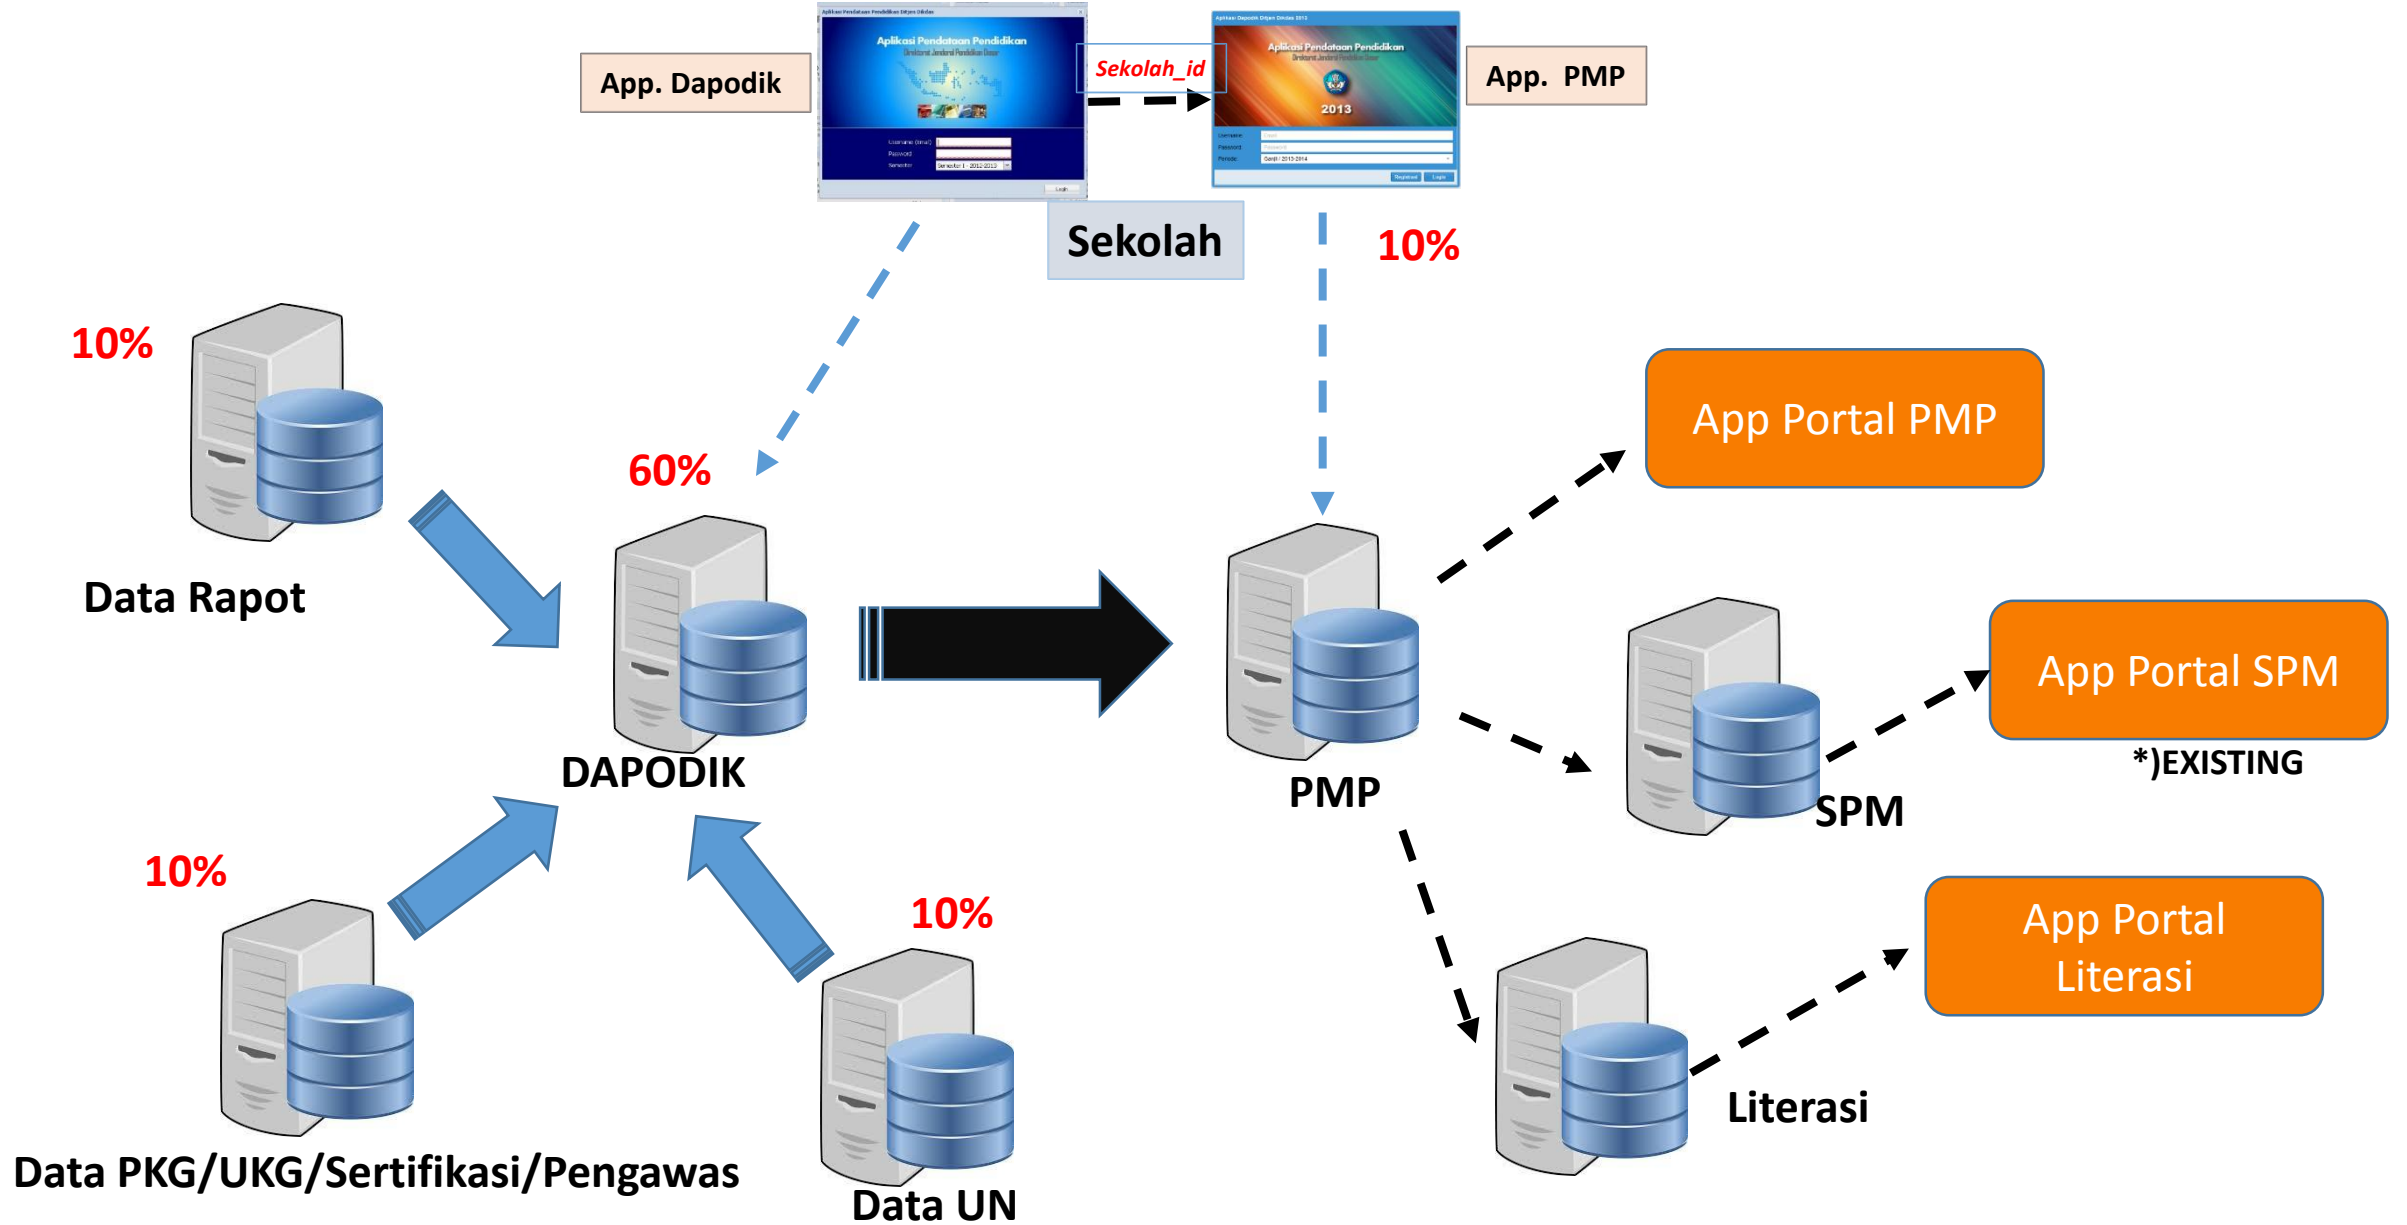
App. Dapodik

Aplikasi Pendataan Pendidikan

Sekolah_id

Aplikasi Pendataan Pendidikan

2013

App. PMP

Sekolah

10%

10%

App Portal PMP

Data Rapot

60%

DAPODIK

PMP

App Portal SPM

*)EXISTING

SPM

10%

10%

App Portal Literasi

Literasi

Data PKG/UKG/Sertifikasi/Pengawas

Data UN